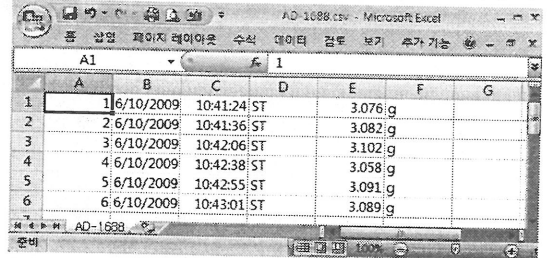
AD-1688.csv - Microsoft Excel

홈 삽입 페이지 레이아웃 수식 데이터 검토 보기 추가 기능

A1 $f_x$ 1

| | A | B | C | D | E | F | G |
|---|---|---|---|---|---|---|---|
| 1 | 1 | 6/10/2009 | 10:41:24 | ST | 3.076 | g | |
| 2 | 2 | 6/10/2009 | 10:41:36 | ST | 3.082 | g | |
| 3 | 3 | 6/10/2009 | 10:42:06 | ST | 3.102 | g | |
| 4 | 4 | 6/10/2009 | 10:42:38 | ST | 3.058 | g | |
| 5 | 5 | 6/10/2009 | 10:42:55 | ST | 3.091 | g | |
| 6 | 6 | 6/10/2009 | 10:43:01 | ST | 3.089 | g | |

AD-1688

준비

100%